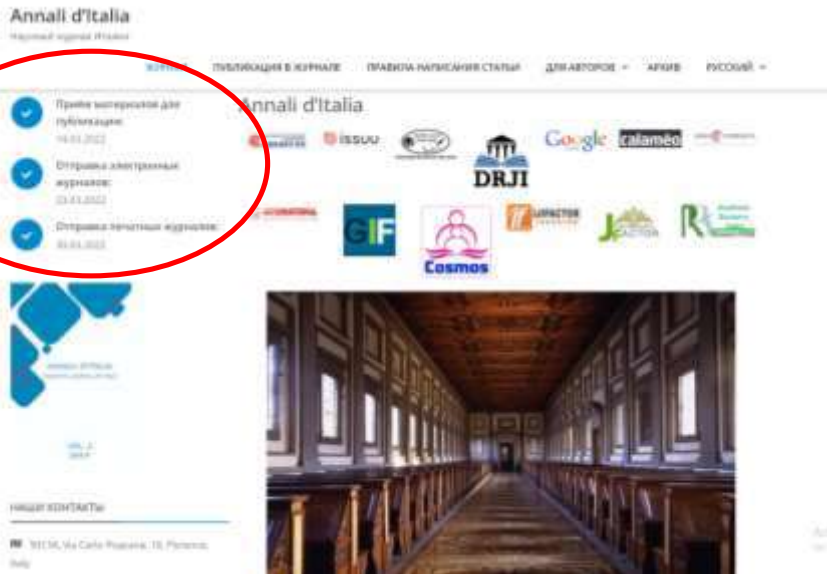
Annali d'Italia

Научный журнал Италии

ЖУРНАЛ ПУБЛИКАЦИЯ В ЖУРНАЛЕ ПРАВИЛА НАПИСАНИЯ СТАТЬИ ДЛЯ АВТОРОВ АРХИВ РУССКИЙ

Приём материалов для публикации:
14.03.2022

Отправка электронных журналов:
23.03.2022

Отправка печатных журналов:
30.03.2022

Annali d'Italia

issuu

DRJI

Google

calameo

GIF

Cosmos

JIFACTOR

НАШИ КОНТАКТЫ

50134, Via Carlo Poerio, 18, Florence, Italy